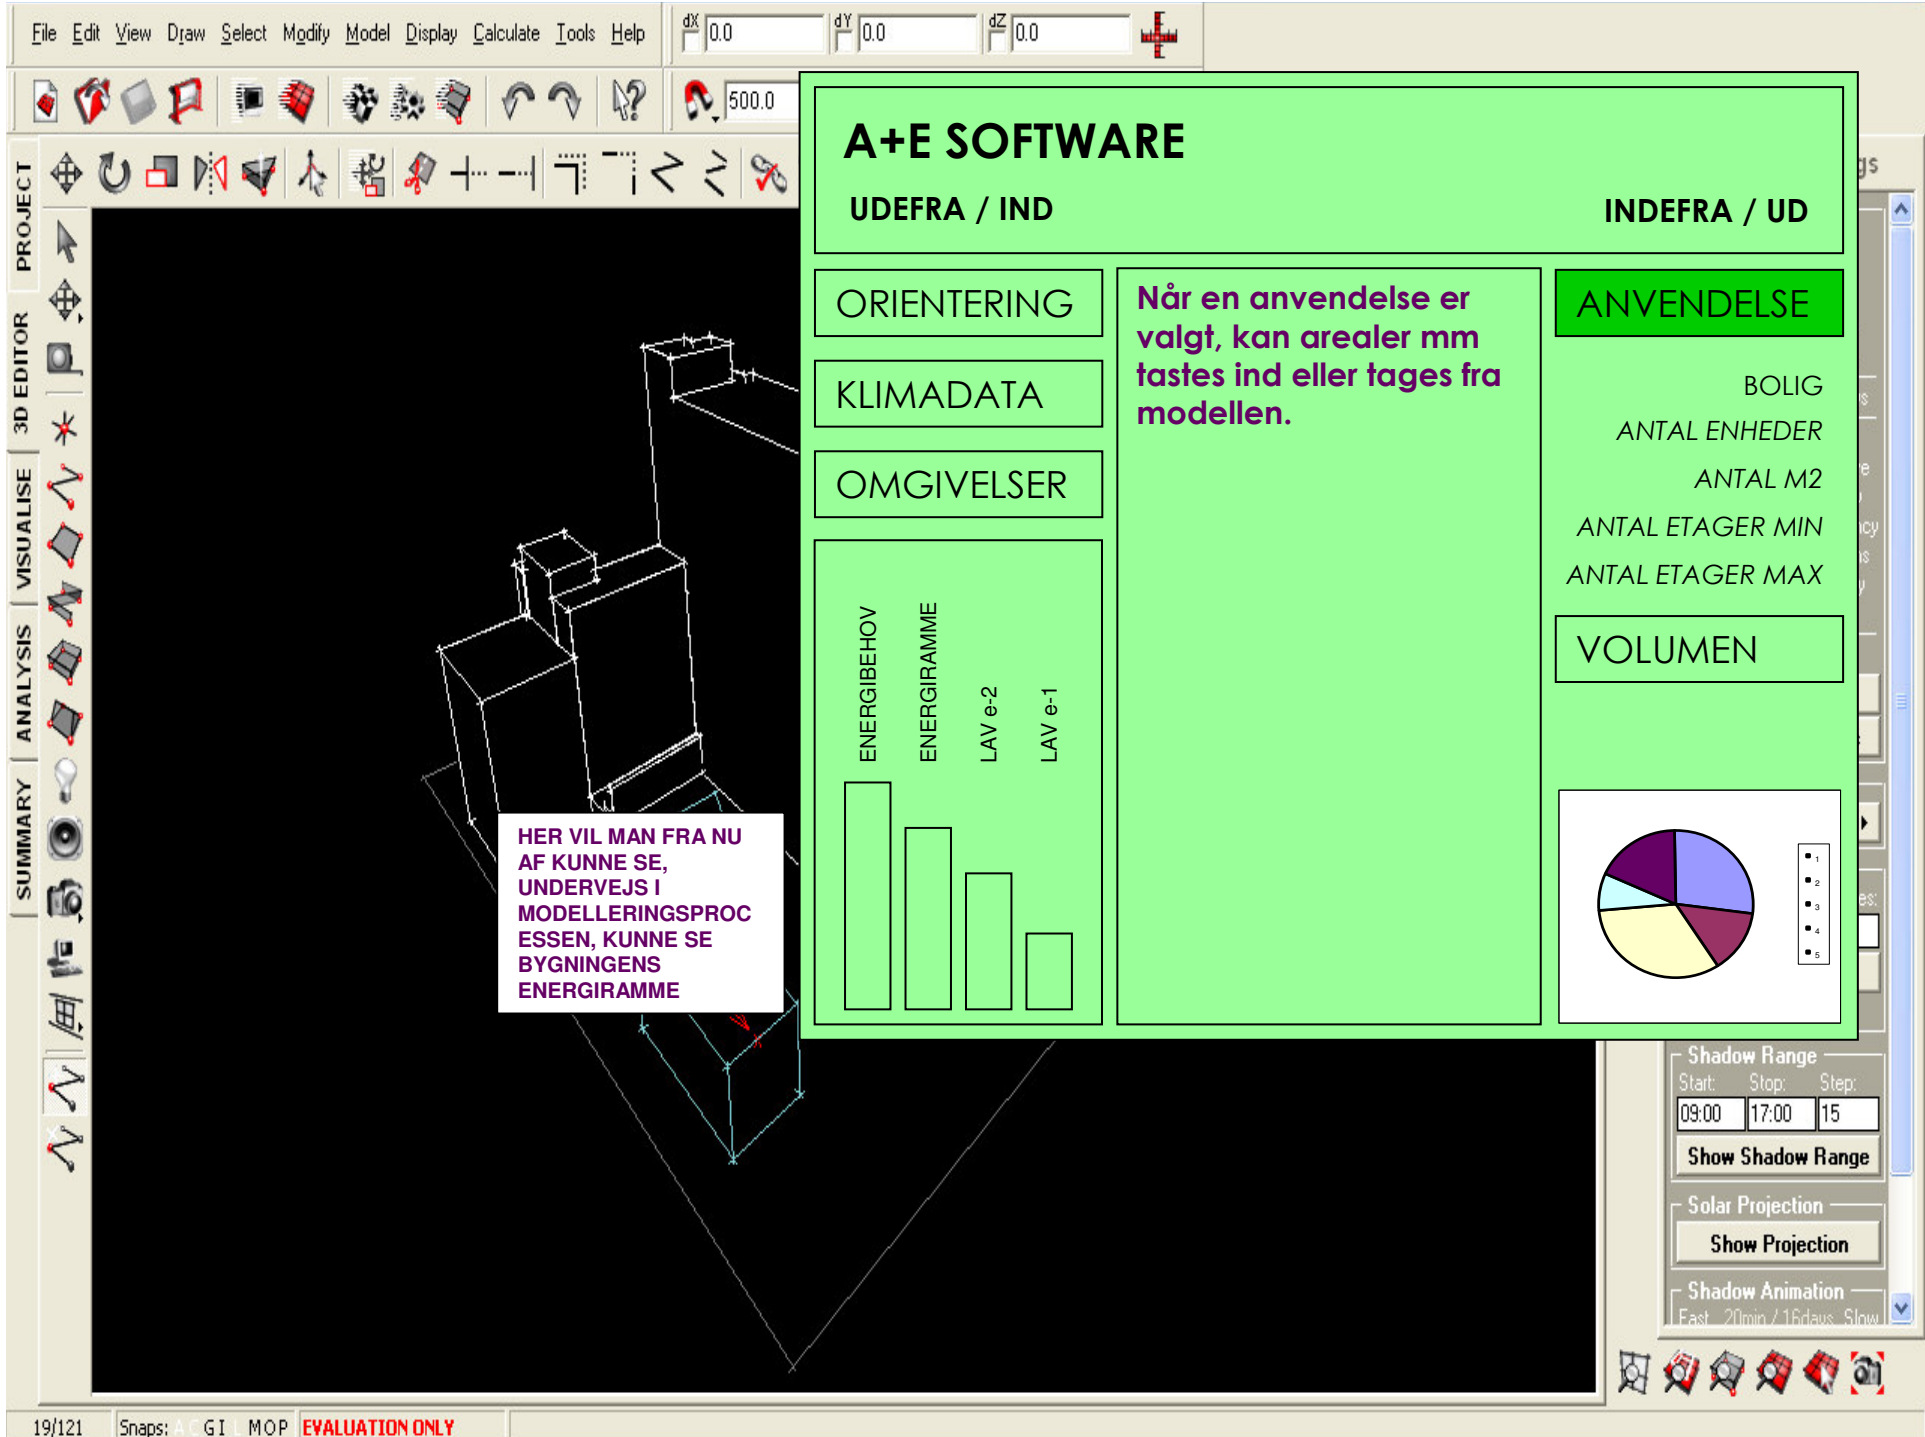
File Edit View Draw Select Modify Model Display Calculate Tools Help

dX 0.0 dY 0.0 dZ 0.0

500.0

PROJECT
3D EDITOR
VISUALISE
ANALYSIS
SUMMARY

A+E SOFTWARE

UDEFRA / IND

INDEFRA / UD

ORIENTERING

KLIMADATA

OMGIVELSER

Når en anvendelse er valgt, kan arealer mm tastes ind eller tages fra modellen.

ANVENDELSE

BOLIG

ANTAL ENHEDER

ANTAL M2

ANTAL ETAGER MIN

ANTAL ETAGER MAX

VOLUMEN

ENERGIBEHOV

ENERGIRAMME

LAV e-2

LAV e-1

HER VIL MAN FRA NU AF KUNNE SE, UNDERVEJS I MODELLERINGSPROCESSEN, KUNNE SE BYGNINGENS ENERGIRAMME

1
2
3
4
5

Shadow Range
Start: Stop: Step:
09:00 17:00 15
Show Shadow Range

Solar Projection
Show Projection

Shadow Animation
Fast 20min / 16days Slow

19/121 Snaps: GI MOP EVALUATION ONLY